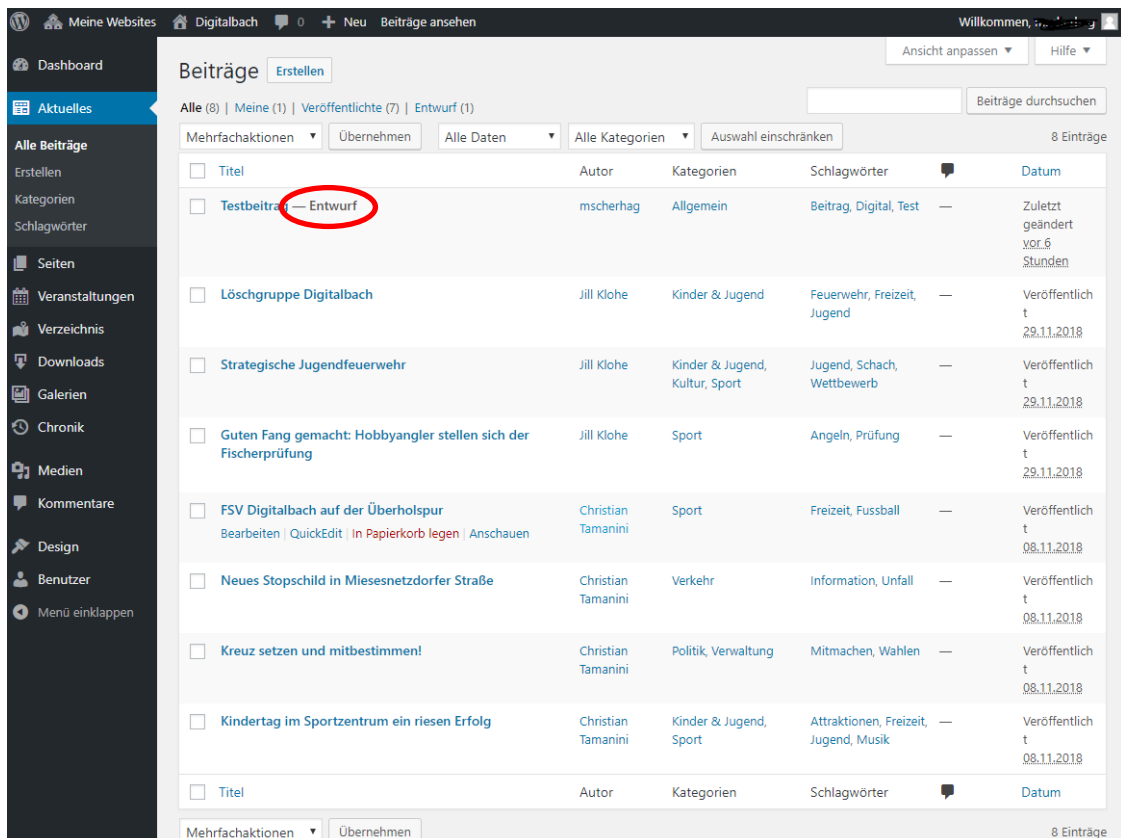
Meine Websites Digitalbach 0 + Neu Beiträge ansehen Willkommen, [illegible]

Ansicht anpassen ▼ Hilfe ▼

Dashboard
Aktuelles
Alle Beiträge
Erstellen
Kategorien
Schlagwörter
Seiten
Veranstaltungen
Verzeichnis
Downloads
Galerien
Chronik
Medien
Kommentare
Design
Benutzer
Menü einklappen

Beiträge Erstellen

Alle (8) | Meine (1) | Veröffentlichte (7) | Entwurf (1)

Beiträge durchsuchen

Mehrfachaktionen ▼ Übernehmen Alle Daten ▼ Alle Kategorien ▼ Auswahl einschränken 8 Einträge

| | Titel | Autor | Kategorien | Schlagwörter | | Datum |
|---|---|---|---|---|---|---|
| | Testbeitrag — Entwurf | mscherhag | Allgemein | Beitrag, Digital, Test | — | Zuletzt geändert vor 6 Stunden |
| | Löschgruppe Digitalbach | Jill Klohe | Kinder & Jugend | Feuerwehr, Freizeit, Jugend | — | Veröffentlicht 29.11.2018 |
| | Strategische Jugendfeuerwehr | Jill Klohe | Kinder & Jugend, Kultur, Sport | Jugend, Schach, Wettbewerb | — | Veröffentlicht 29.11.2018 |
| | Guten Fang gemacht: Hobbyangler stellen sich der Fischerprüfung | Jill Klohe | Sport | Angeln, Prüfung | — | Veröffentlicht 29.11.2018 |
| | FSV Digitalbach auf der Überholspur Bearbeiten \| QuickEdit \| In Papierkorb legen \| Anschauen | Christian Tamanini | Sport | Freizeit, Fussball | — | Veröffentlicht 08.11.2018 |
| | Neues Stopschild in Miesesnetzdorfer Straße | Christian Tamanini | Verkehr | Information, Unfall | — | Veröffentlicht 08.11.2018 |
| | Kreuz setzen und mitbestimmen! | Christian Tamanini | Politik, Verwaltung | Mitmachen, Wahlen | — | Veröffentlicht 08.11.2018 |
| | Kindertag im Sportzentrum ein riesen Erfolg | Christian Tamanini | Kinder & Jugend, Sport | Attraktionen, Freizeit, Jugend, Musik | — | Veröffentlicht 08.11.2018 |
| | Titel | Autor | Kategorien | Schlagwörter | | Datum |

Mehrfachaktionen ▼ Übernehmen 8 Einträge